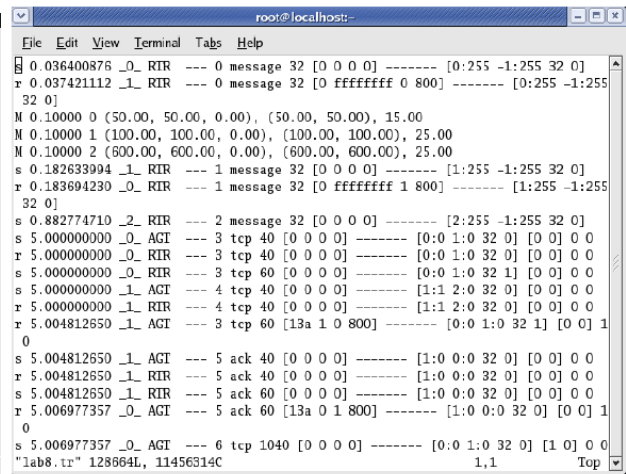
root@localhost:~

File Edit View Terminal Tabs Help

s 0.036400876 _0_ RTR --- 0 message 32 [0 0 0 0] ------- [0:255 -1:255 32 0]
r 0.037421112 _1_ RTR --- 0 message 32 [0 ffffffff 0 800] ------- [0:255 -1:255 32 0]
M 0.10000 0 (50.00, 50.00, 0.00), (50.00, 50.00), 15.00
M 0.10000 1 (100.00, 100.00, 0.00), (100.00, 100.00), 25.00
M 0.10000 2 (600.00, 600.00, 0.00), (600.00, 600.00), 25.00
s 0.182633994 _1_ RTR --- 1 message 32 [0 0 0 0] ------- [1:255 -1:255 32 0]
r 0.183694230 _1_ RTR --- 1 message 32 [0 ffffffff 1 800] ------- [1:255 -1:255 32 0]
s 0.882774710 _2_ RTR --- 2 message 32 [0 0 0 0] ------- [2:255 -1:255 32 0]
s 5.000000000 _0_ AGT --- 3 tcp 40 [0 0 0 0] ------- [0:0 1:0 32 0] [0 0] 0 0
r 5.000000000 _0_ RTR --- 3 tcp 40 [0 0 0 0] ------- [0:0 1:0 32 0] [0 0] 0 0
s 5.000000000 _0_ RTR --- 3 tcp 60 [0 0 0 0] ------- [0:0 1:0 32 1] [0 0] 0 0
s 5.000000000 _1_ AGT --- 4 tcp 40 [0 0 0 0] ------- [1:1 2:0 32 0] [0 0] 0 0
r 5.000000000 _1_ RTR --- 4 tcp 40 [0 0 0 0] ------- [1:1 2:0 32 0] [0 0] 0 0
s 5.004812650 _1_ AGT --- 3 tcp 60 [13a 1 0 800] ------- [0:0 1:0 32 1] [0 0] 1 0
s 5.004812650 _1_ AGT --- 5 ack 40 [0 0 0 0] ------- [1:0 0:0 32 0] [0 0] 0 0
r 5.004812650 _1_ RTR --- 5 ack 40 [0 0 0 0] ------- [1:0 0:0 32 0] [0 0] 0 0
s 5.004812650 _1_ RTR --- 5 ack 60 [0 0 0 0] ------- [1:0 0:0 32 0] [0 0] 0 0
r 5.006977357 _0_ AGT --- 5 ack 60 [13a 0 1 800] ------- [1:0 0:0 32 0] [0 0] 1 0
s 5.006977357 _0_ AGT --- 6 tcp 1040 [0 0 0 0] ------- [0:0 1:0 32 0] [1 0] 0 0
"lab8.tr" 128664L, 11456314C 1,1 Top